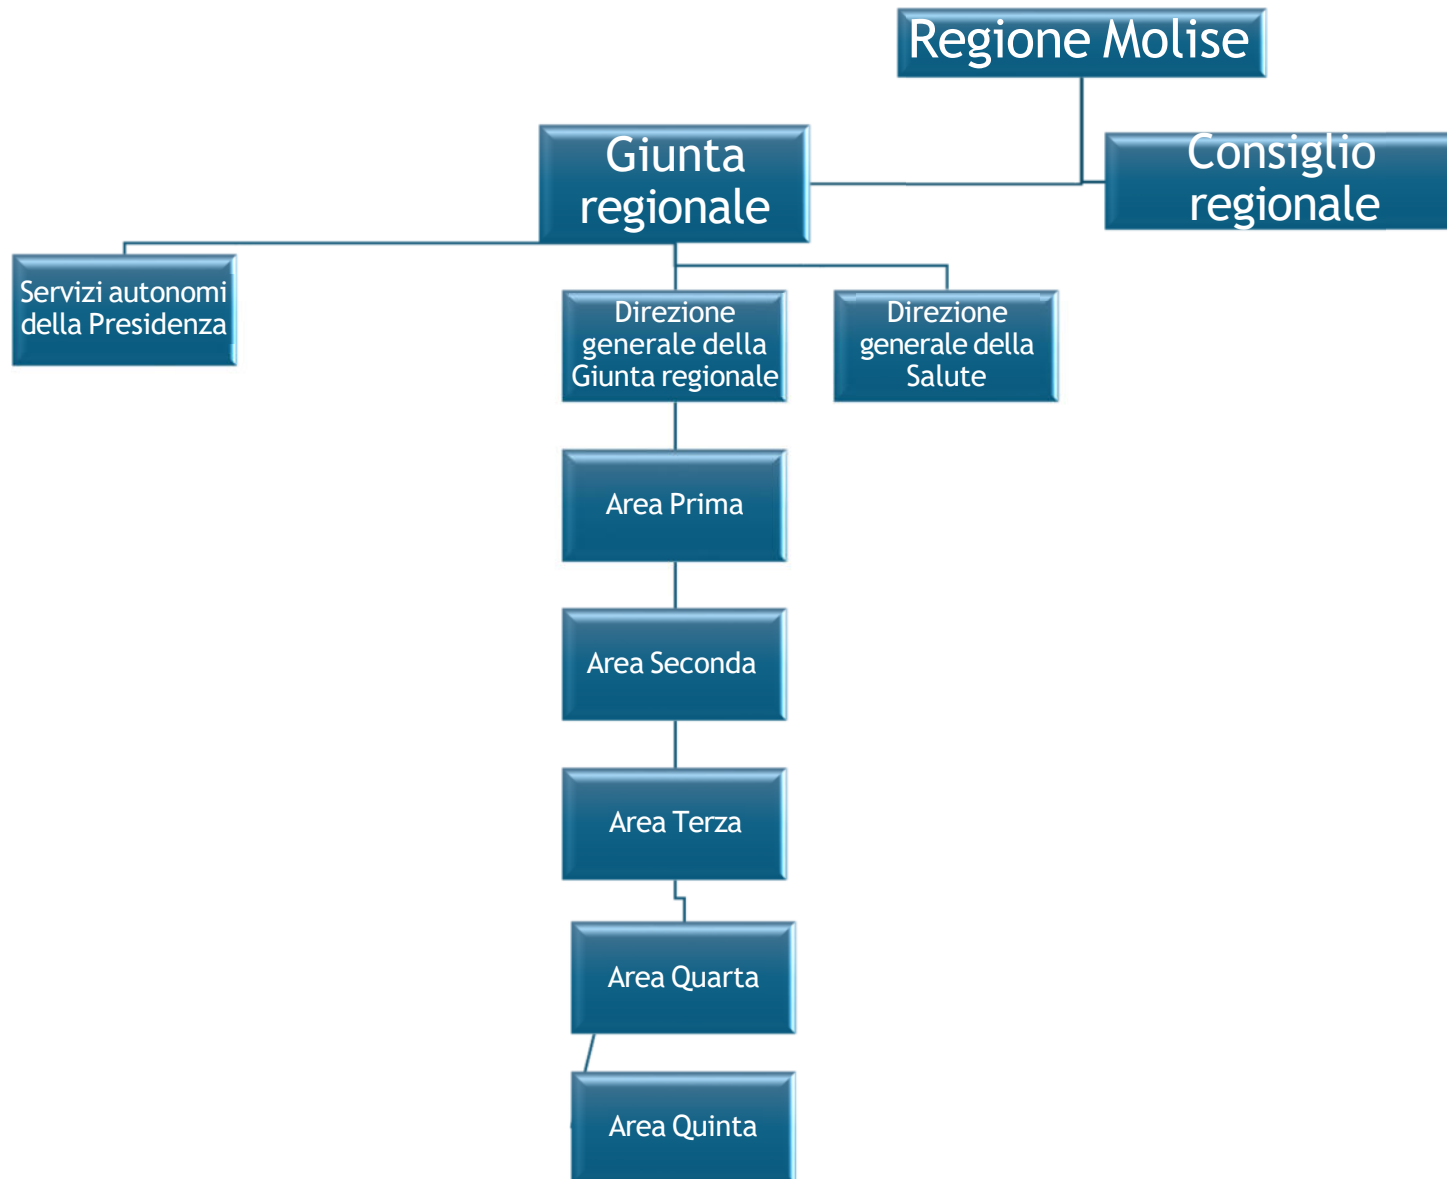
Regione Molise

Giunta regionale

Consiglio regionale

Servizi autonomi della Presidenza

Direzione generale della Giunta regionale

Direzione generale della Salute

Area Prima

Area Seconda

Area Terza

Area Quarta

Area Quinta